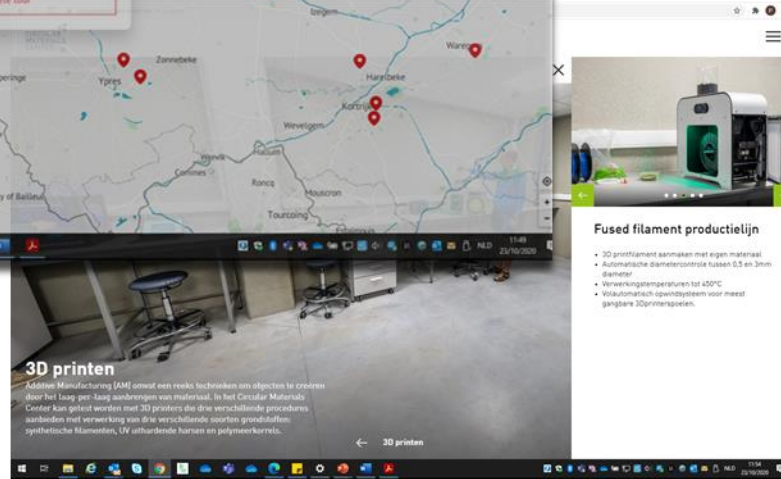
Izegem
Zonnebeke
Waregem
Ypres
Harelbeke
Kortrijk
Wevelgem
Halluin
Comines
Roncq
Mouscron
Tourcoing
of Bailleu

NLD
11:49
23/10/2020

Fused filament productielijn

- 3D printfilament aanmaken met eigen materiaal
- Automatische diametercontrole tussen 0,5 en 3mm diameter
- Verwerkingstemperaturen tot 450°C
- Volautomatisch opwindsysteem voor meest gangbare 3Dprinterspoelen.

3D printen

Additive Manufacturing (AM) omvat een reeks technieken om objecten te creëren door het laag-per-laag aanbrengen van materiaal. In het Circular Materials Center kan getest worden met 3D printers die drie verschillende procedures aanbieden met verwerking van drie verschillende soorten grondstoffen: synthetische filamenten, UV uithardende harsen en polymeerkorrels.

← 3D printen

NLD
11:54
23/10/2020